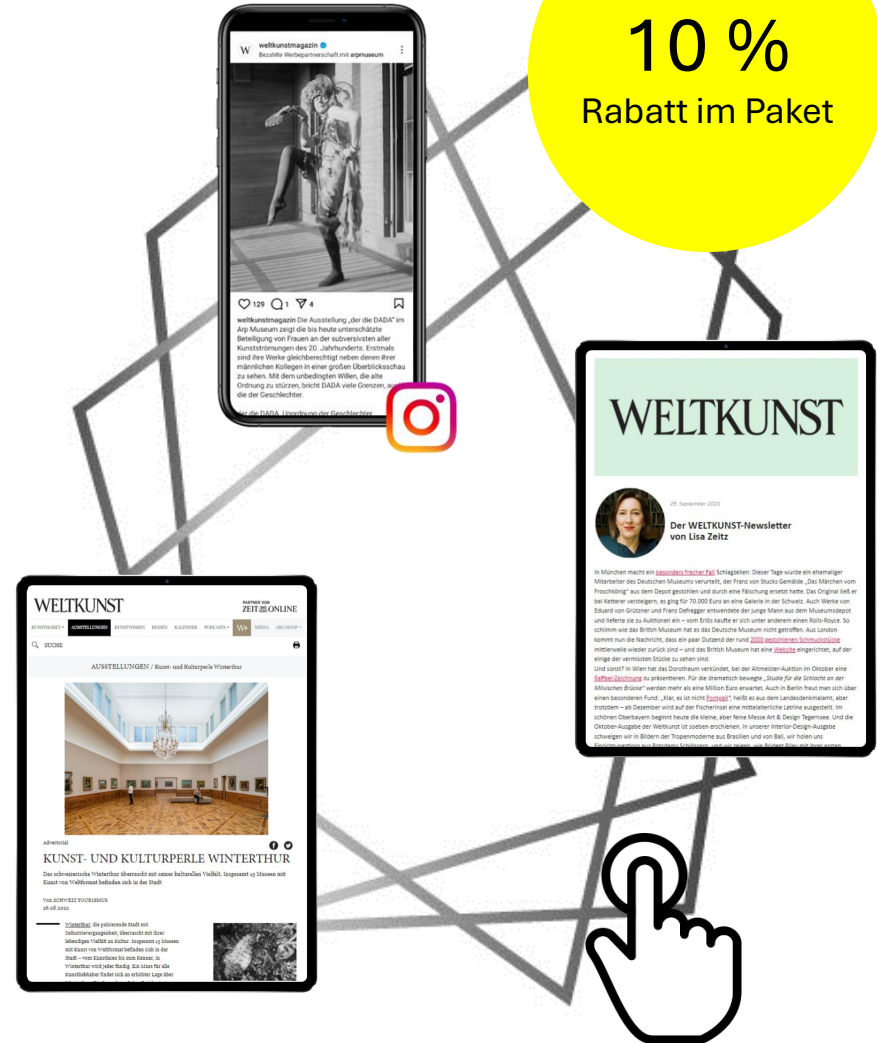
10 %
Rabatt im Paket

weltkunstmagazin
Bezahlte Werbepartnerschaft mit arpmuseum

129 1 4

weltkunstmagazin Die Ausstellung „der die DADA" im Arp Museum zeigt die bis heute unterschätzte Beteiligung von Frauen an der subversivsten aller Kunstströmungen des 20. Jahrhunderts. Erstmals sind ihre Werke gleichberechtigt neben denen ihrer männlichen Kollegen in einer großen Überblicksschau zu sehen. Mit dem unbedingten Willen, die alte Ordnung zu stürzen, bricht DADA viele Grenzen, auch die der Geschlechter.

der die DADA. Unordnung der Geschlechter

WELTKUNST

28. September 2023

Der WELTKUNST-Newsletter von Lisa Zeitz

In München macht ein besonders frecher Fall Schlagzeilen: Dieser Tage wurde ein ehemaliger Mitarbeiter des Deutschen Museums verurteilt, der Franz von Stucks Gemälde „Das Märchen vom Froschkönig" aus dem Depot gestohlen und durch eine Fälschung ersetzt hatte. Das Original ließ er bei Ketterer versteigern, es ging für 70.000 Euro an eine Galerie in der Schweiz. Auch Werke von Eduard von Grützner und Franz Defregger entwendete der junge Mann aus dem Museumsdepot und lieferte sie zu Auktionen ein – vom Erlös kaufte er sich unter anderem einen Rolls-Royce. So schlimm wie das British Museum hat es das Deutsche Museum nicht getroffen. Aus London kommt nun die Nachricht, dass ein paar Dutzend der rund 2000 gestohlenen Schmuckstücke mittlerweile wieder zurück sind – und das British Museum hat eine Website eingerichtet, auf der einige der vermissten Stücke zu sehen sind.
Und sonst? In Wien hat das Dorotheum verkündet, bei der Altmeister-Auktion im Oktober eine Raffael-Zeichnung zu präsentieren. Für die dramatisch bewegte „Studie für die Schlacht an der Milvischen Brücke" werden mehr als eine Million Euro erwartet. Auch in Berlin freut man sich über einen besonderen Fund: „Klar, es ist nicht Pompeji", heißt es aus dem Landesdenkmalamt, aber trotzdem – ab Dezember wird auf der Fischerinsel eine mittelalterliche Latrine ausgestellt. Im schönen Oberbayern beginnt heute die kleine, aber feine Messe Art & Design Tegernsee. Und die Oktober-Ausgabe der Weltkunst ist soeben erschienen. In unserer Interior-Design-Ausgabe schwelgen wir in Bildern der Tropenmoderne aus Brasilien und von Bali, wir holen uns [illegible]

WELTKUNST
PARTNER VON ZEIT ONLINE
KUNSTMARKT AUSSTELLUNGEN KUNSTWISSEN REISEN KALENDER PODCASTS W+ MEDIA ABO/SHOP
SUCHE

AUSSTELLUNGEN / Kunst- und Kulturperle Winterthur

Advertorial
KUNST- UND KULTURPERLE WINTERTHUR
Das schweizerische Winterthur überrascht mit seiner kulturellen Vielfalt. Insgesamt 15 Museen mit Kunst von Weltformat befinden sich in der Stadt

Von SCHWEIZ TOURISMUS
26.08.2022

Winterthur, die pulsierende Stadt mit Industrievergangenheit, überrascht mit ihrer lebendigen Vielfalt an Kultur. Insgesamt 15 Museen mit Kunst von Weltformat befinden sich in der Stadt – vom Kunstlieben bis zum Kenner, in Winterthur wird jeder fündig. Ein Muss für alle Kunstliebhaber findet sich an erhöhter Lage über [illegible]